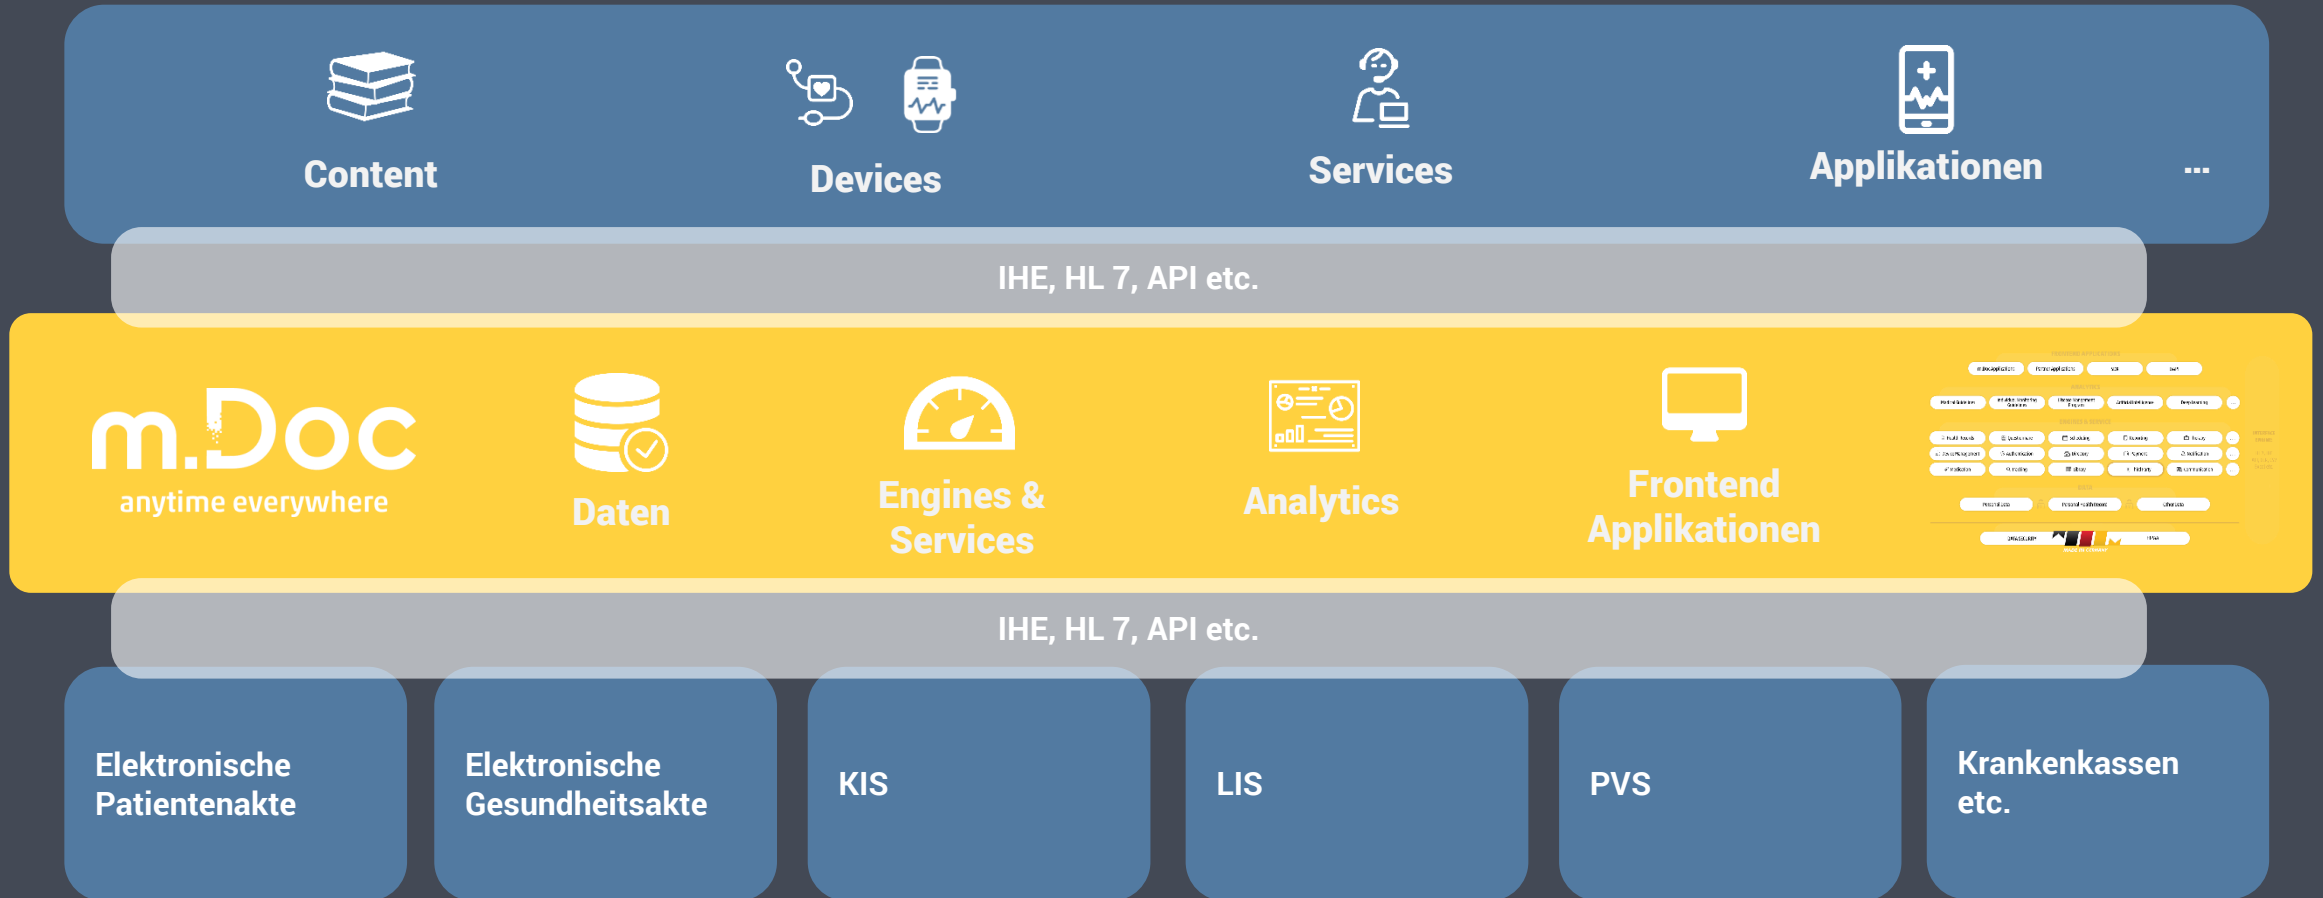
Content

Devices

Services

Applikationen

...

IHE, HL 7, API etc.

m.Doc
anytime everywhere

Daten

Engines & Services

Analytics

Frontend Applikationen

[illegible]

IHE, HL 7, API etc.

Elektronische Patientenakte

Elektronische Gesundheitsakte

KIS

LIS

PVS

Krankenkassen etc.